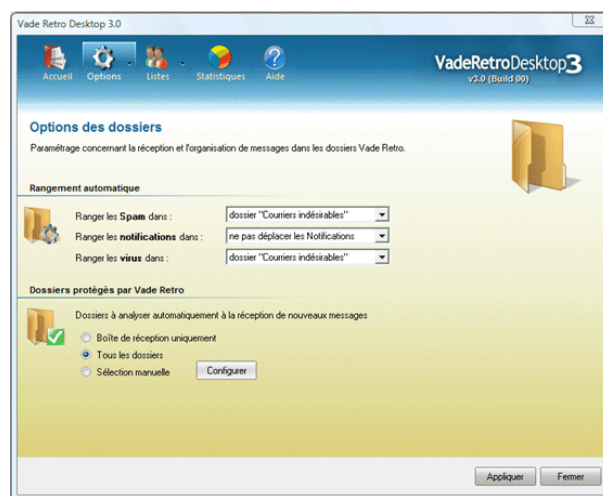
Vade Retro Desktop 3.0

Accueil Options Listes Statistiques Aide

VadeRetroDesktop3
v3.0 (Build 00)

Options des dossiers

Paramétrage concernant la réception et l'organisation de messages dans les dossiers Vade Retro.

Rangement automatique

Ranger les **Spam** dans : dossier "Courriers indésirables"

Ranger les **notifications** dans : ne pas déplacer les Notifications

Ranger les **virus** dans : dossier "Courriers indésirables"

Dossiers protégés par Vade Retro

Dossiers à analyser automatiquement à la réception de nouveaux messages

Boîte de réception uniquement

Tous les dossiers

Sélection manuelle Configurer

Appliquer Fermer